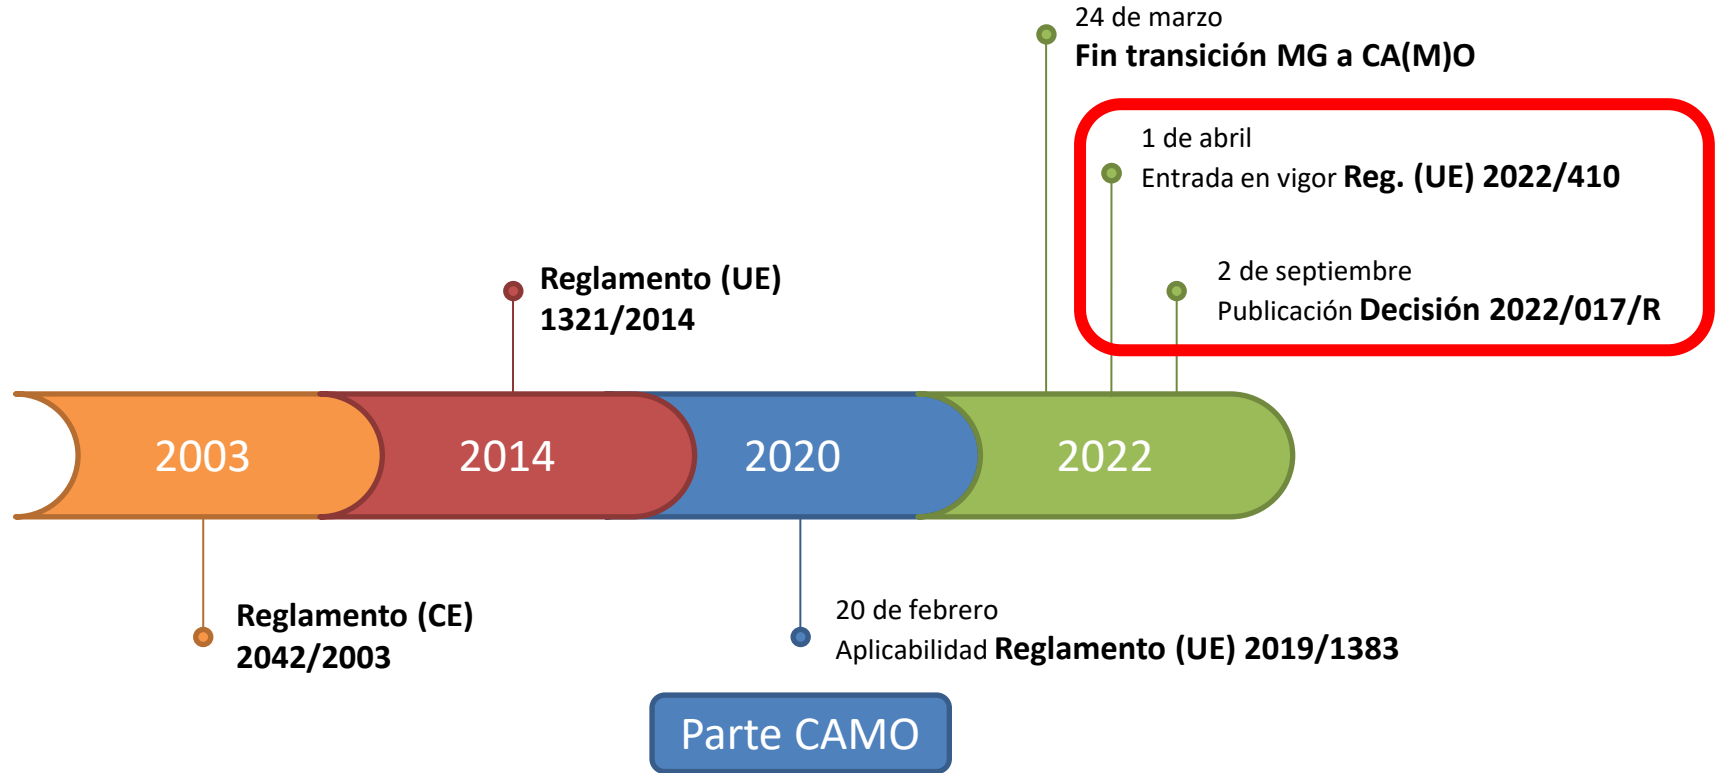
24 de marzo
**Fin transición MG a CA(M)O**

1 de abril
Entrada en vigor **Reg. (UE) 2022/410**

2 de septiembre
Publicación **Decisión 2022/017/R**

**Reglamento (UE) 1321/2014**

2003

2014

2020

2022

**Reglamento (CE) 2042/2003**

20 de febrero
Aplicabilidad **Reglamento (UE) 2019/1383**

Parte CAMO